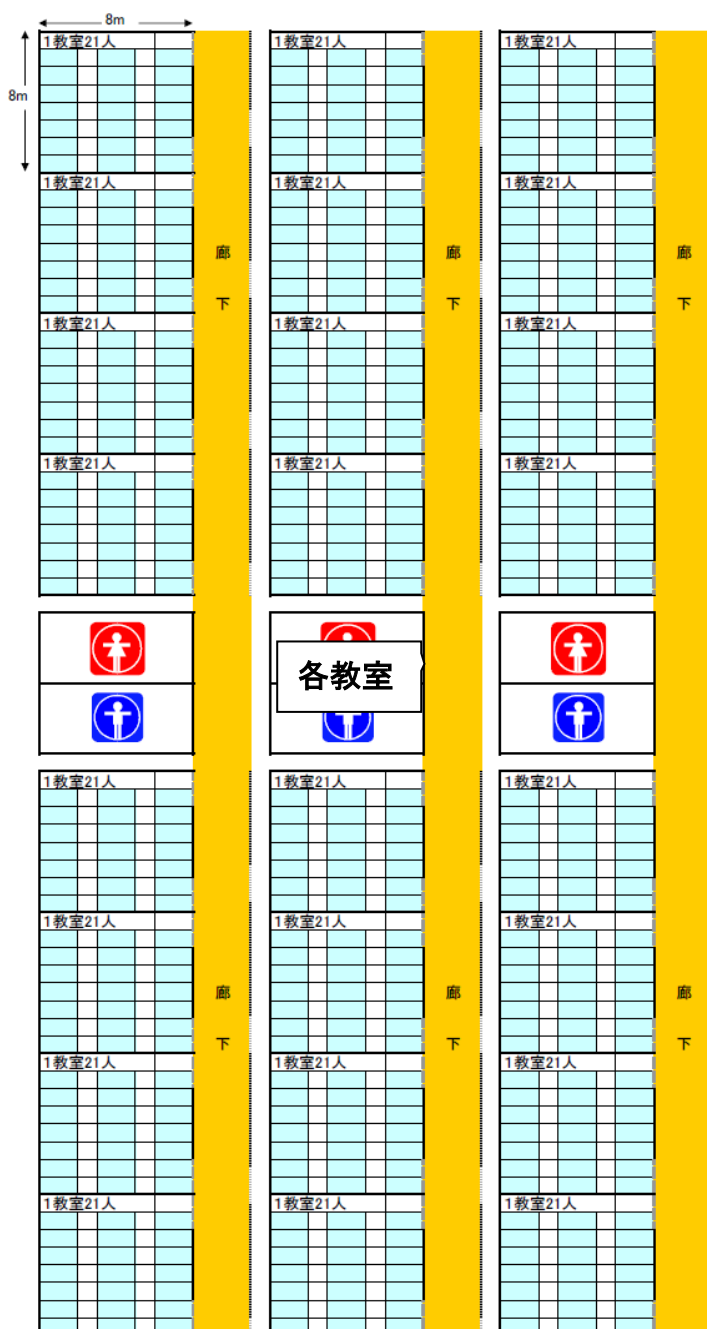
8m

8m

1教室21人

1教室21人

1教室21人

1教室21人

廊

下

1教室21人

1教室21人

1教室21人

1教室21人

廊

下

1教室21人

1教室21人

1教室21人

1教室21人

廊

下

各教室

1教室21人

1教室21人

1教室21人

1教室21人

廊

下

1教室21人

1教室21人

1教室21人

1教室21人

廊

下

1教室21人

1教室21人

1教室21人

1教室21人

廊

下